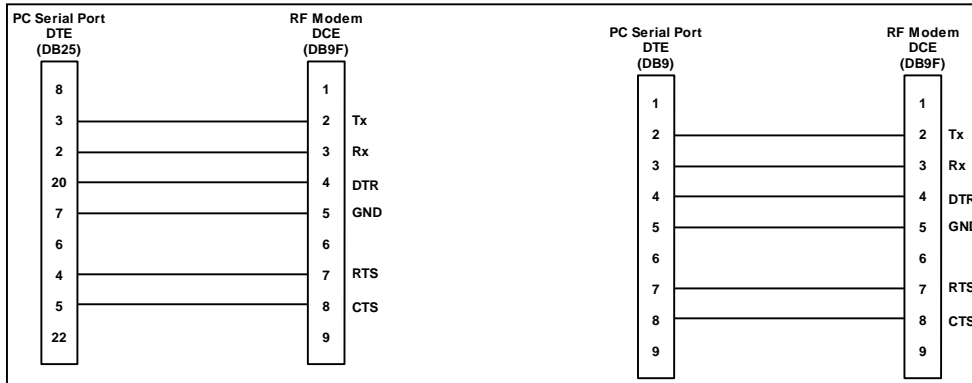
PC Serial Port
DTE
(DB25)

RF Modem
DCE
(DB9F)

8
3
2
20
7
6
4
5
22

1
2 Tx
3 Rx
4 DTR
5 GND
6
7 RTS
8 CTS
9

PC Serial Port
DTE
(DB9)

RF Modem
DCE
(DB9F)

1
2
3
4
5
6
7
8
9

1
2 Tx
3 Rx
4 DTR
5 GND
6
7 RTS
8 CTS
9